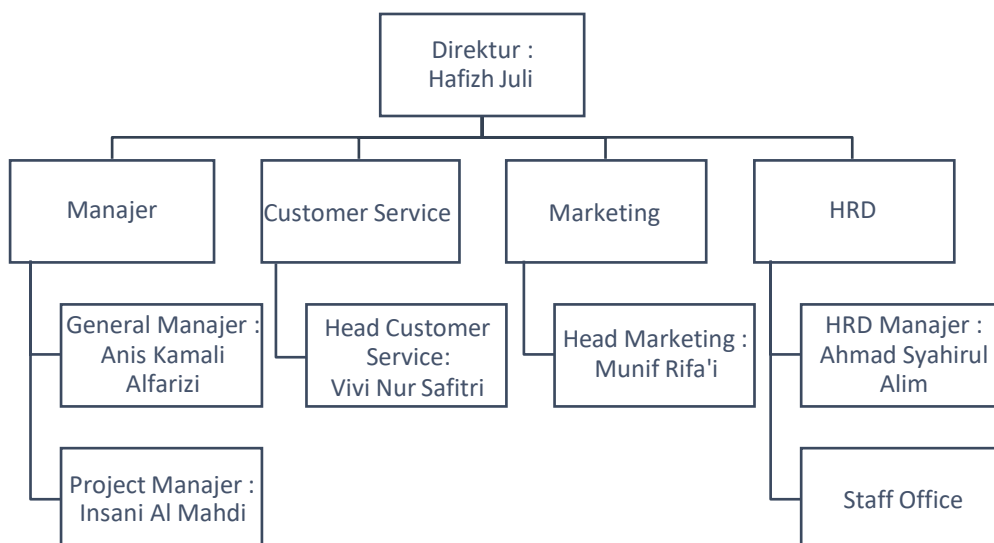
Direktur :
Hafizh Juli

Manajer

General Manajer :
Anis Kamali
Alfarizi

Project Manajer :
Insani Al Mahdi

Customer Service

Head Customer
Service:
Vivi Nur Safitri

Marketing

Head Marketing :
Munif Rifa'i

HRD

HRD Manajer :
Ahmad Syahirul
Alim

Staff Office